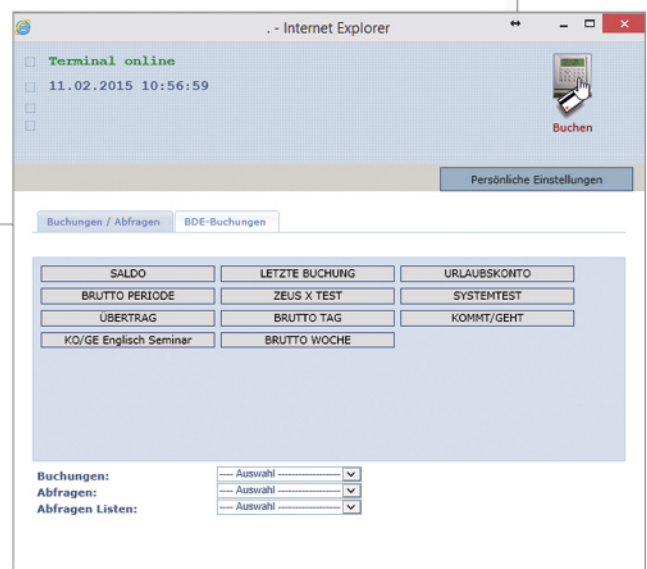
. - Internet Explorer

Terminal online
11.02.2015 10:56:59

Buchen

Persönliche Einstellungen

Buchungen / Abfragen | BDE-Buchungen

SALDO
LETZTE BUCHUNG
URLAUBSKONTO
BRUTTO PERIODE
ZEUS X TEST
SYSTEMTEST
ÜBERTRAG
BRUTTO TAG
KOMMT/GEHT
KO/GE Englisch Seminar
BRUTTO WOCHE

Buchungen: ---- Auswahl ----
Abfragen: ---- Auswahl ----
Abfragen Listen: ---- Auswahl ----